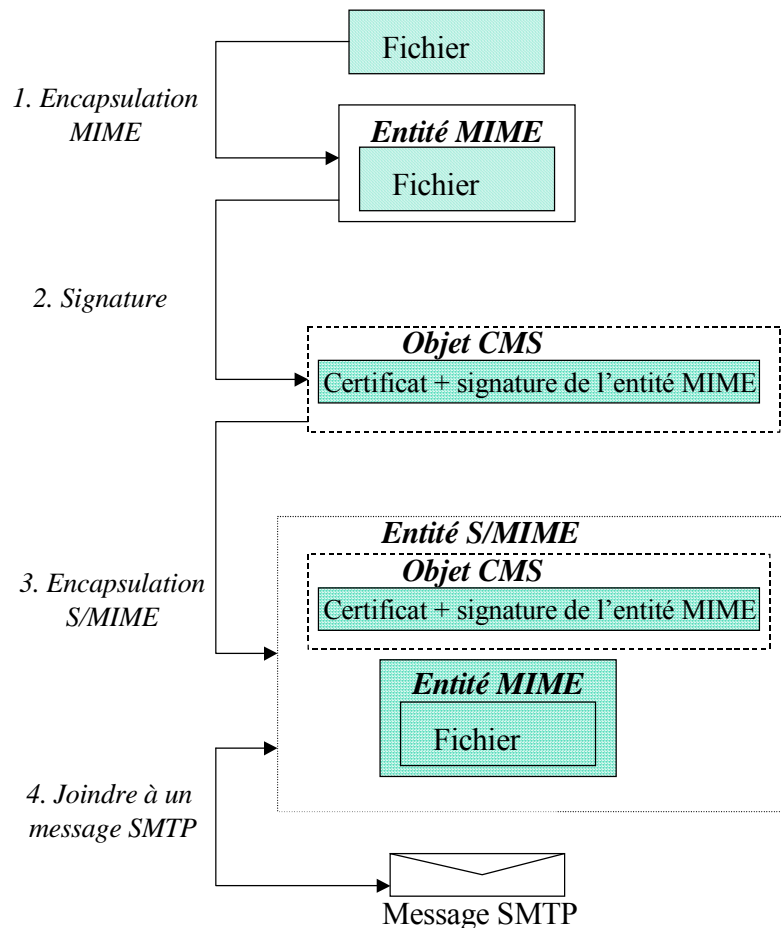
Fichier

1. Encapsulation MIME

Entité MIME

Fichier

2. Signature

Objet CMS

Certificat + signature de l'entité MIME

Entité S/MIME

3. Encapsulation S/MIME

Objet CMS

Certificat + signature de l'entité MIME

Entité MIME

Fichier

4. Joindre à un message SMTP

Message SMTP